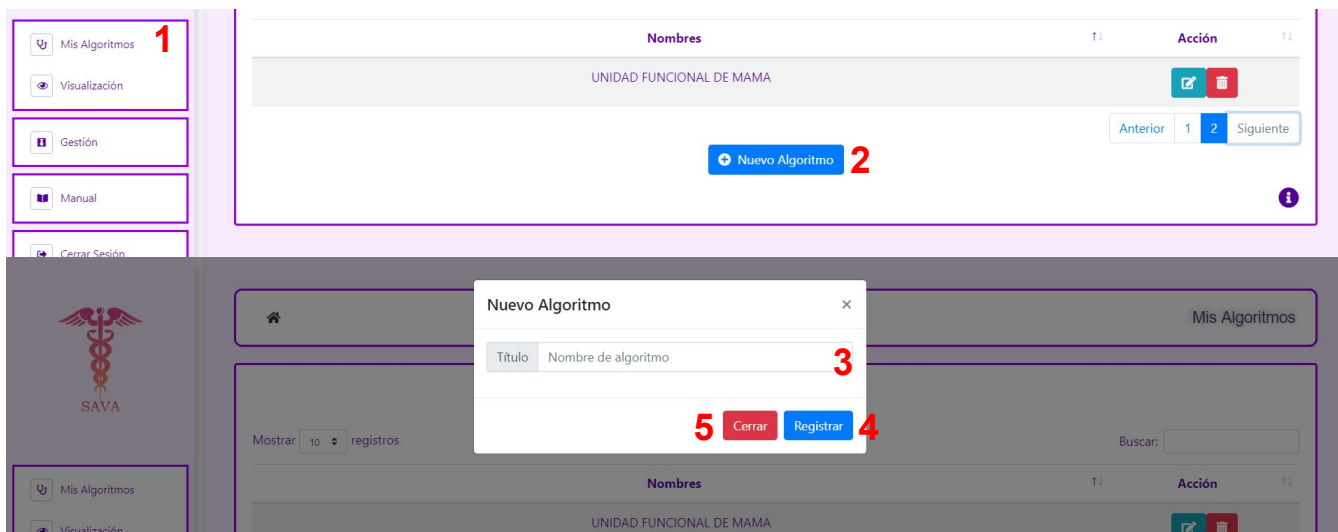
Mis Algoritmos 1
Visualización
Gestión
Manual
Cerrar Sesión

| Nombres | Acción |
|---|---|
| UNIDAD FUNCIONAL DE MAMA | |

Anterior 1 2 Siguiente

Nuevo Algoritmo 2

SAVA

Mis Algoritmos

Mostrar 10 registros

Buscar:

Nuevo Algoritmo ×

Título Nombre de algoritmo 3

5 Cerrar Registrar 4

| Nombres | Acción |
|---|---|
| UNIDAD FUNCIONAL DE MAMA | |

Mis Algoritmos
Visualización